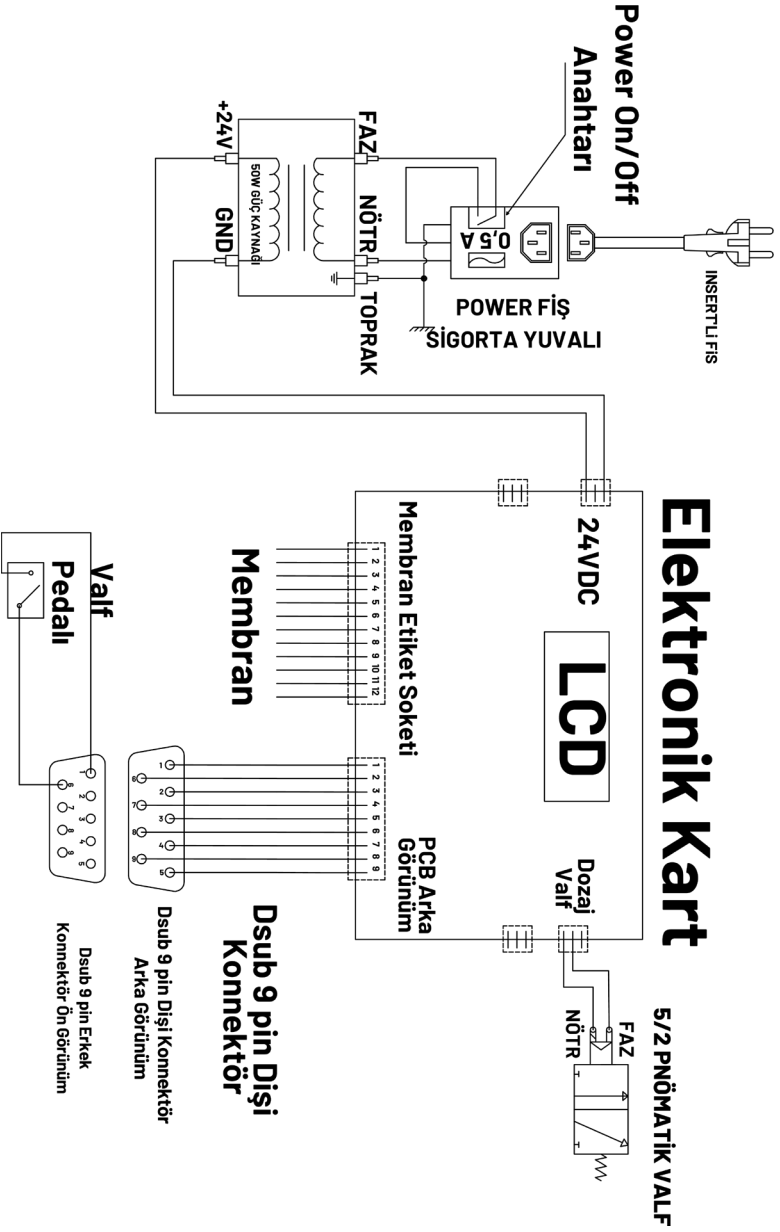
Power On/Off
Anahtarı

FAZ
NÖTR
TOPRAK
+24V
GND
50W GÜÇ KAYNAĞI

0,5 A

POWER FİŞ
SİGORTA YUVALI

INSERTLİ FİŞ

Elektronik Kart

24VDC

LCD

Dozaj
Valf

Membran Etiket Soketi
1 2 3 4 5 6 7 8 9 10 11 12

Membran

PCB Arka
Görünüm
1 2 3 4 5 6 7 8 9

Dsub 9 pin Dişi
Konnektör

Dsub 9 pin Dişi Konnektör
Arka Görünüm
1 2 3 4 5 6 7 8 9

Dsub 9 pin Erkek
Konnektör Ön Görünüm
1 2 3 4 5 6 7 8 9

Valf
Pedalı

5/2 PNÖMATİK VALF
FAZ
NÖTR